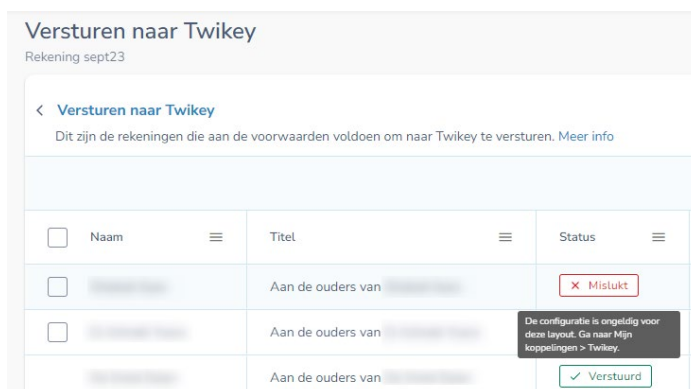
Versturen naar Twikey

Rekening sept23

‹ Versturen naar Twikey

Dit zijn de rekeningen die aan de voorwaarden voldoen om naar Twikey te versturen. Meer info

| | Naam | Titel | Status |
|---|---|---|---|
| | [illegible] | Aan de ouders van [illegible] | × Mislukt |
| | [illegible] | Aan de ouders van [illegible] | |
| | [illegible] | Aan de ouders van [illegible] | ✓ Verstuurd |

De configuratie is ongeldig voor deze layout. Ga naar Mijn koppelingen > Twikey.